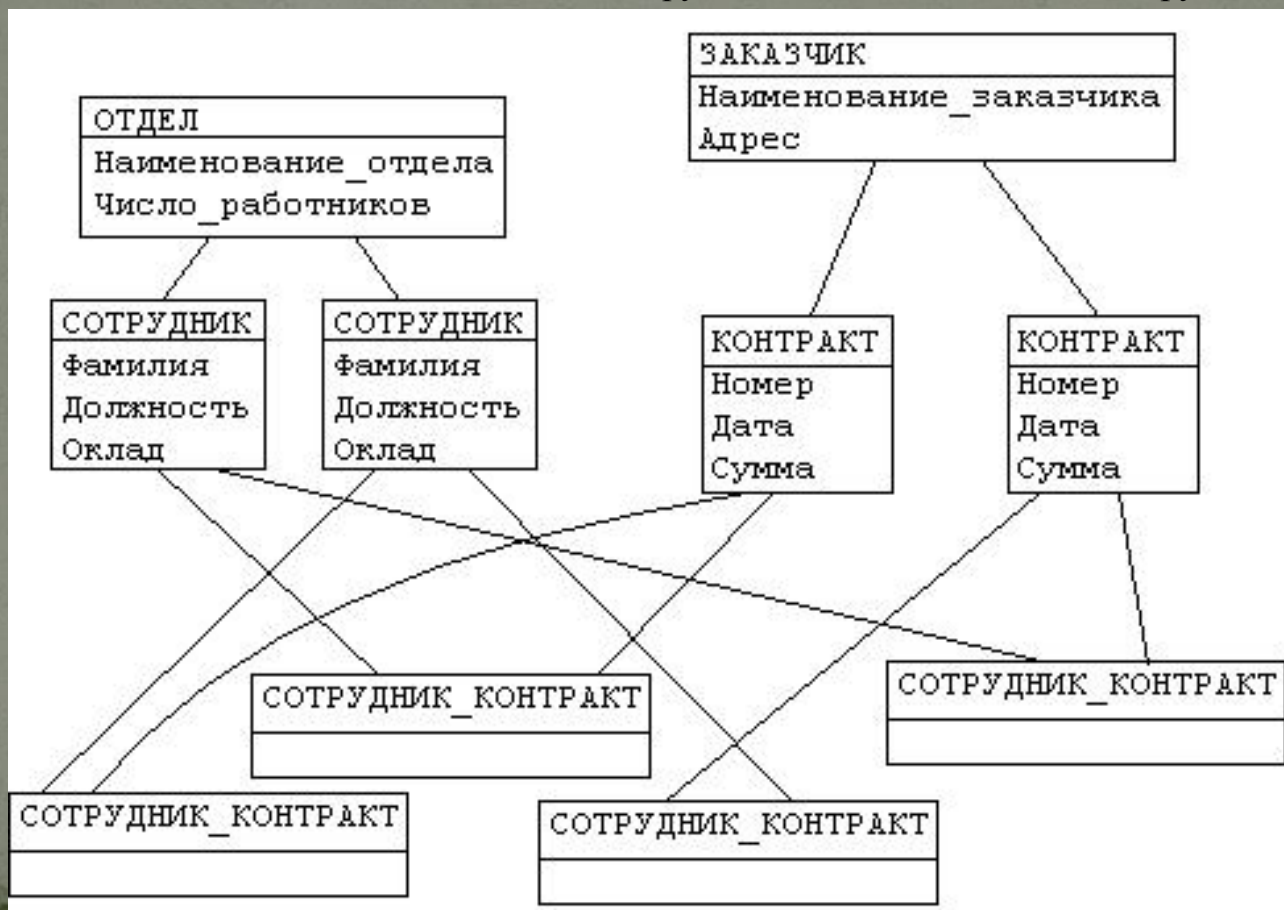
ЗАКАЗЧИК
Наименование_заказчика
Адрес

ОТДЕЛ
Наименование_отдела
Число_работников

СОТРУДНИК
Фамилия
Должность
Оклад

СОТРУДНИК
Фамилия
Должность
Оклад

КОНТРАКТ
Номер
Дата
Сумма

КОНТРАКТ
Номер
Дата
Сумма

СОТРУДНИК_КОНТРАКТ

СОТРУДНИК_КОНТРАКТ

СОТРУДНИК_КОНТРАКТ

СОТРУДНИК_КОНТРАКТ